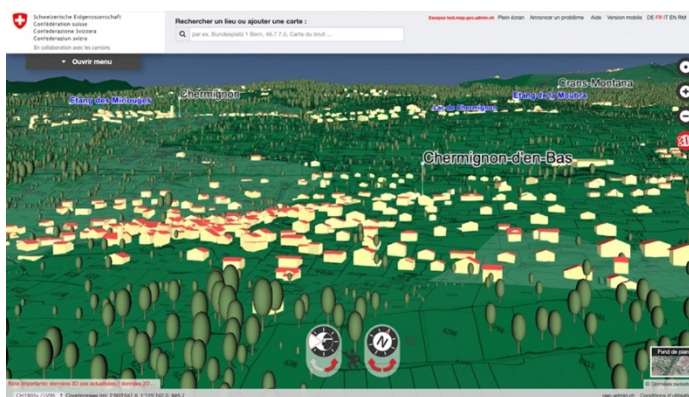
Schweizerische Eidgenossenschaft
Confédération suisse
Confederazione Svizzera
Confederaziun svizra
En collaboration avec les cantons

Rechercher un lieu ou ajouter une carte :

par ex. Bundesplatz 1 Bern, 46.7 7.5, Carte du bruit ...

Essayez test.map.geo.admin.ch   Plein écran   Annoncer un problème   Aide   Version mobile   DE FR IT EN RM

Ouvrir menu

Etang des Mirouges

Chermignon

Crans-Montana

Etang de la Moubra

Lac de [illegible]

Chermignon-d'en-Bas

Fond de plan

Note importante: données 3D pas actualisées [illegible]

CH1903+ / LV95   Coordonnées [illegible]

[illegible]   Conditions d'utilisation